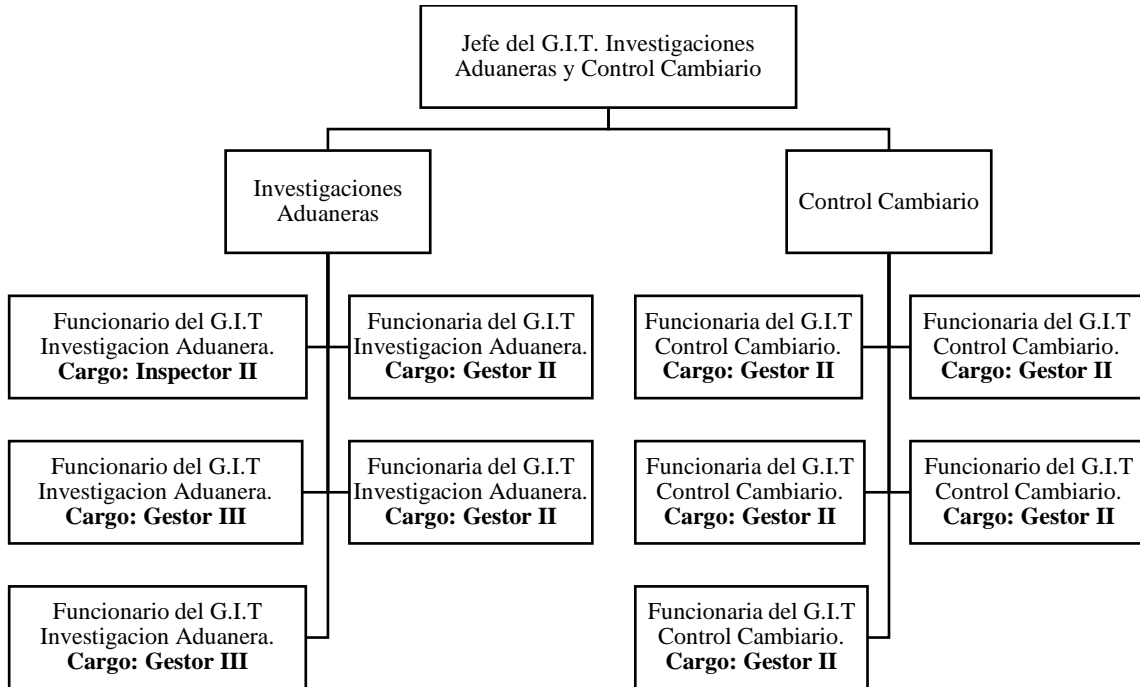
Jefe del G.I.T. Investigaciones Aduaneras y Control Cambiario

Investigaciones Aduaneras

Control Cambiario

Funcionario del G.I.T Investigacion Aduanera. **Cargo: Inspector II**

Funcionaria del G.I.T Investigacion Aduanera. **Cargo: Gestor II**

Funcionario del G.I.T Investigacion Aduanera. **Cargo: Gestor III**

Funcionaria del G.I.T Investigacion Aduanera. **Cargo: Gestor II**

Funcionario del G.I.T Investigacion Aduanera. **Cargo: Gestor III**

Funcionaria del G.I.T Control Cambiario. **Cargo: Gestor II**

Funcionaria del G.I.T Control Cambiario. **Cargo: Gestor II**

Funcionaria del G.I.T Control Cambiario. **Cargo: Gestor II**

Funcionario del G.I.T Control Cambiario. **Cargo: Gestor II**

Funcionaria del G.I.T Control Cambiario. **Cargo: Gestor II**